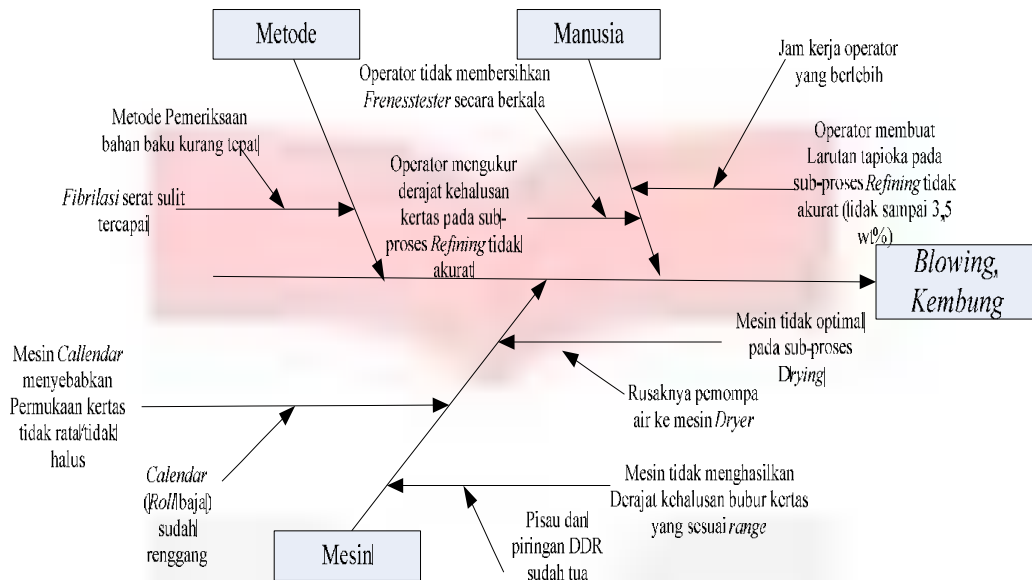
Metode

Manusia

Operator tidak membersihkan *Frenesstester* secara berkala

Jam kerja operator yang berlebih

Metode Pemeriksaan bahan baku kurang tepat|

Operator membuat Larutan tapioka pada sub-proses *Refining* tidak akurat (tidak sampai 3,5 wt%)

*Fibrilasi* serat sulit tercapai|

Operator mengukur derajat kehalusan kertas pada sub-proses *Refining* tidak| akurat|

*Blowing, Kembung*

Mesin tidak optimal| pada sub-proses D*rying*|

Mesin *Callendar* menyebabkan Permukaan kertas tidak rata/tidak| halus

Rusaknya pemompa air ke mesin *Dryer*

*Calendar* (*Roll*|baja|) sudah| renggang

Mesin tidak menghasilkan Derajat kehalusan bubur kertas yang sesuai *range*

Pisau dan| piringan DDR sudah tua

Mesin|